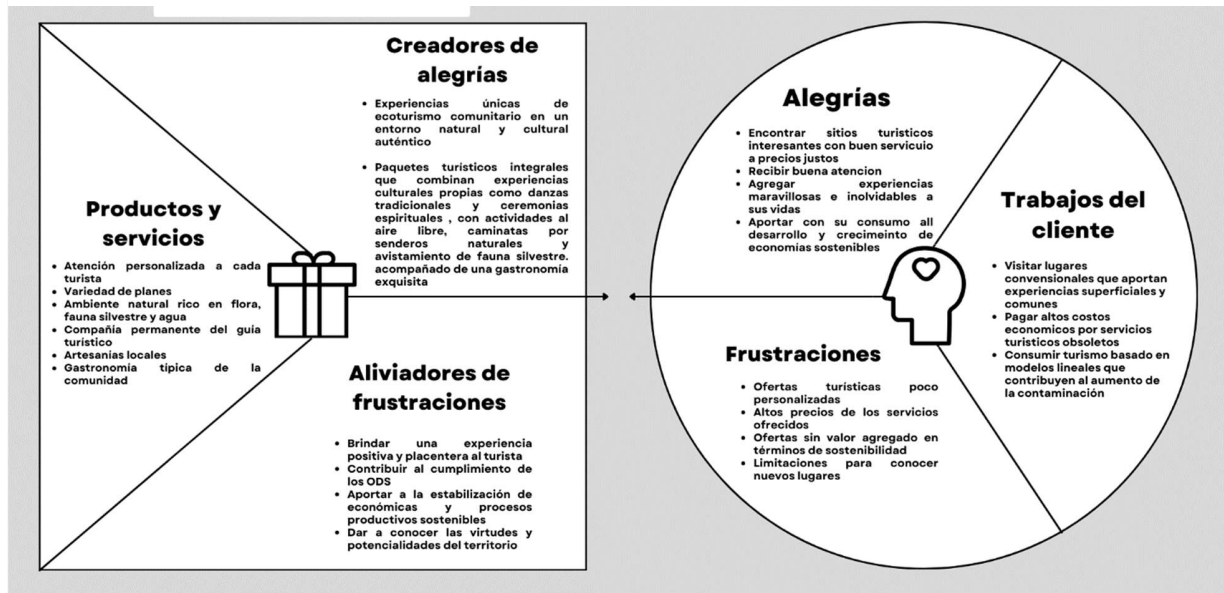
Creadores de alegrías

• Experiencias únicas de ecoturismo comunitario en un entorno natural y cultural auténtico

• Paquetes turisticos integrales que combinan experiencias culturales propias como danzas tradicionales y ceremonias espirituales , con actividades al aire libre, caminatas por senderos naturales y avistamiento de fauna silvestre. acompañado de una gastronomía exquisita

Productos y servicios

• Atención personalizada a cada turista
• Variedad de planes
• Ambiente natural rico en flora, fauna silvestre y agua
• Compañia permanente del guia turistico
• Artesanías locales
• Gastronomía típica de la comunidad

Aliviadores de frustraciones

• Brindar una experiencia positiva y placentera al turista
• Contribuir al cumplimiento de los ODS
• Aportar a la estabilización de económicas y procesos productivos sostenibles
• Dar a conocer las virtudes y potencialidades del territorio

Alegrías

• Encontrar sitios turisticos interesantes con buen servicuio a precios justos
• Recibir buena atencion
• Agregar experiencias maravillosas e inolvidables a sus vidas
• Aportar con su consumo all desarrollo y crecimeinto de economias sostenibles

Trabajos del cliente

• Visitar lugares convensionales que aportan experiencias superficiales y comunes
• Pagar altos costos economicos por servicios turisticos obsoletos
• Consumir turismo basado en modelos lineales que contribuyen al aumento de la contaminación

Frustraciones

• Ofertas turísticas poco personalizadas
• Altos precios de los servicios ofrecidos
• Ofertas sin valor agregado en términos de sostenibilidad
• Limitaciones para conocer nuevos lugares